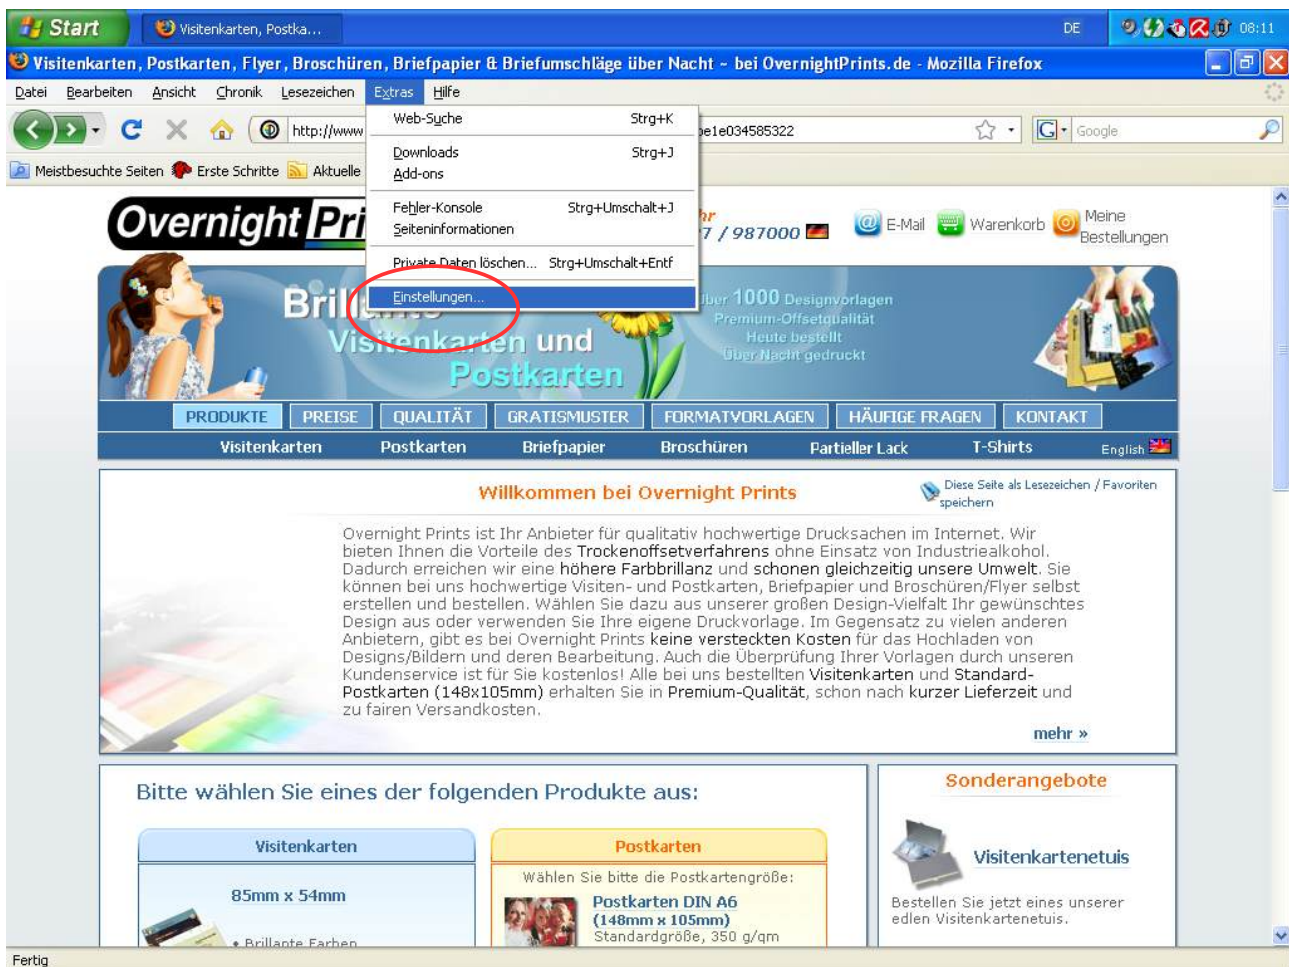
Start Visitenkarten, Postka... DE 08:11

Visitenkarten, Postkarten, Flyer, Broschüren, Briefpapier & Briefumschläge über Nacht - bei OvernightPrints.de - Mozilla Firefox

Datei Bearbeiten Ansicht Chronik Lesezeichen Extras Hilfe

http://www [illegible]be1e034585322 Google

Meistbesuchte Seiten Erste Schritte Aktuelle

Web-Suche Strg+K
Downloads Strg+J
Add-ons
Fehler-Konsole Strg+Umschalt+J
Seiteninformationen
Private Daten löschen... Strg+Umschalt+Entf
Einstellungen...

Overnight Pri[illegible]

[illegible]7 / 987000

E-Mail Warenkorb Meine Bestellungen

Bril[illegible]
Visitenkarten und Postkarten

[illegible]über 1000 Designvorlagen
Premium-Offsetqualität
Heute bestellt
über Nacht gedruckt

PRODUKTE PREISE QUALITÄT GRATISMUSTER FORMATVORLAGEN HÄUFIGE FRAGEN KONTAKT

Visitenkarten Postkarten Briefpapier Broschüren Partieller Lack T-Shirts English

Willkommen bei Overnight Prints

Diese Seite als Lesezeichen / Favoriten speichern

Overnight Prints ist Ihr Anbieter für qualitativ hochwertige Drucksachen im Internet. Wir bieten Ihnen die Vorteile des Trockenoffsetverfahrens ohne Einsatz von Industriealkohol. Dadurch erreichen wir eine höhere Farbbrillanz und schonen gleichzeitig unsere Umwelt. Sie können bei uns hochwertige Visiten- und Postkarten, Briefpapier und Broschüren/Flyer selbst erstellen und bestellen. Wählen Sie dazu aus unserer großen Design-Vielfalt Ihr gewünschtes Design aus oder verwenden Sie Ihre eigene Druckvorlage. Im Gegensatz zu vielen anderen Anbietern, gibt es bei Overnight Prints keine versteckten Kosten für das Hochladen von Designs/Bildern und deren Bearbeitung. Auch die Überprüfung Ihrer Vorlagen durch unseren Kundenservice ist für Sie kostenlos! Alle bei uns bestellten Visitenkarten und Standard-Postkarten (148x105mm) erhalten Sie in Premium-Qualität, schon nach kurzer Lieferzeit und zu fairen Versandkosten.

mehr »

Bitte wählen Sie eines der folgenden Produkte aus:

Visitenkarten
85mm x 54mm
• Brillante Farben

Postkarten
Wählen Sie bitte die Postkartengröße:
Postkarten DIN A6 (148mm x 105mm)
Standardgröße, 350 g/qm

Sonderangebote
Visitenkartenetuis
Bestellen Sie jetzt eines unserer edlen Visitenkartenetuis.

Fertig